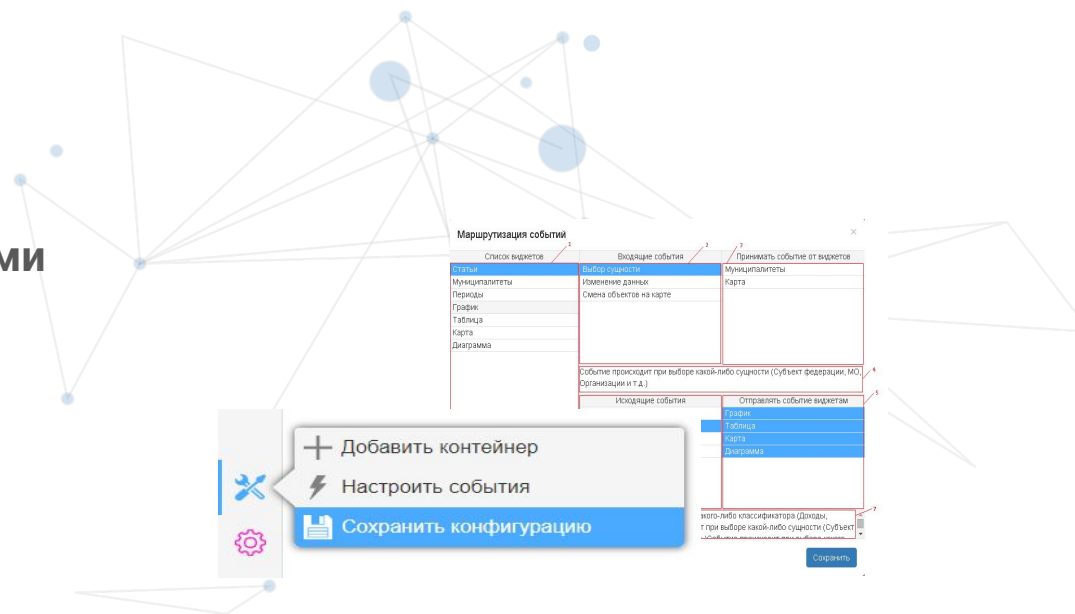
ми

Маршрутизация событий

×

Список виджетов

Статьи
Муниципалитеты
Периоды
График
Таблица
Карта
Диаграмма

Входящие события

Выбор сущности
Изменение данных
Смена объектов на карте

Принимать событие от виджетов

Муниципалитеты
Карта

Событие происходит при выборе какой-либо сущности (Субъект федерации, МО, Организации и т.д.)

Исходящие события

Отправлять событие виджетам

График
Таблица
Карта
Диаграмма

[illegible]кого-либо классификатора (Доходы, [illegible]т при выборе какой-либо сущности (Субъект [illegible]

Сохранить

1 2 3 4 5 6 7

Добавить контейнер
Настроить события
Сохранить конфигурацию